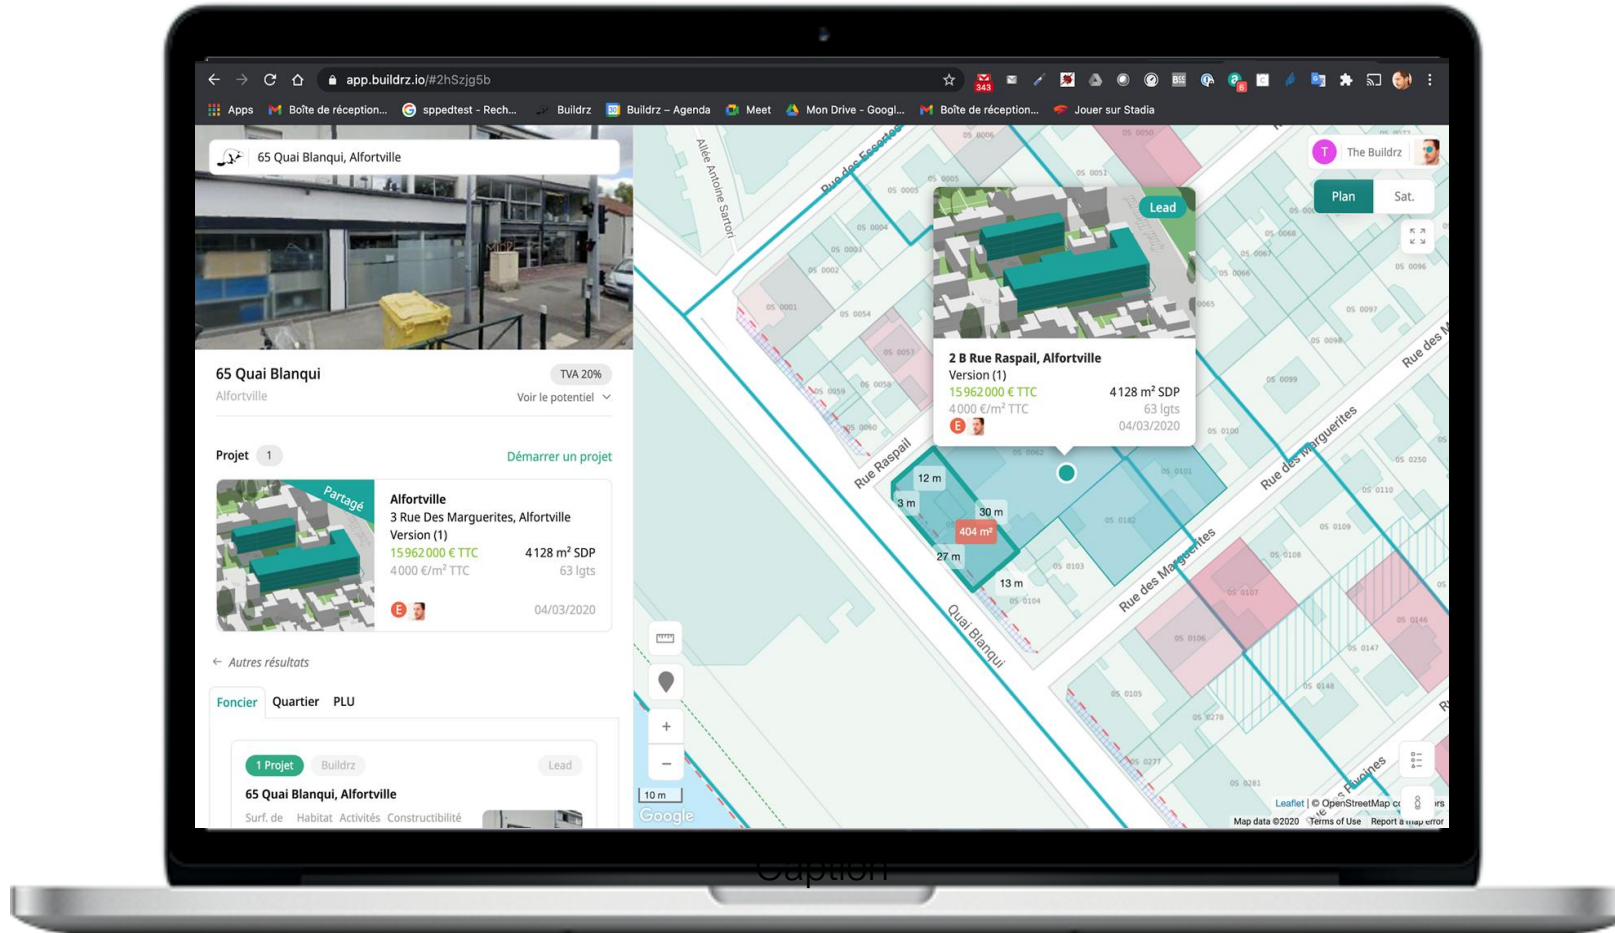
app.buildrz.io/#2hSzjg5b

343

Apps Boîte de réception... sppedtest - Rech... Buildrz Buildrz – Agenda Meet Mon Drive - Googl... Boîte de réception... Jouer sur Stadia

65 Quai Blanqui, Alfortville

65 Quai Blanqui
TVA 20%
Alfortville
Voir le potentiel

Projet 1
Démarrer un projet

Partagé
Alfortville
3 Rue Des Marguerites, Alfortville
Version (1)
15 962 000 € TTC
4128 m² SDP
4000 €/m² TTC
63 lgts
E
04/03/2020

← Autres résultats

Foncier Quartier PLU

1 Projet Buildrz Lead
65 Quai Blanqui, Alfortville
Surf. de Habitat Activités Constructibilité

T The Buildrz
Plan Sat.

Lead
2 B Rue Raspail, Alfortville
Version (1)
15 962 000 € TTC
4128 m² SDP
4000 €/m² TTC
63 lgts
E
04/03/2020

Allée Antoine Sartor
Rue des Écoles
Rue Raspail
Quai Blanqui
Rue des Marguerites
Rue des Marguerites
Rue des Marguerites
Rue des M
Rue des Pivoines

12 m
3 m
30 m
404 m²
27 m
13 m

05 0006 05 0050 05 0005 05 0051 05 0004 05 0003 05 0002 05 0001 05 0054 05 0053 05 0059 05 0058 05 0060 05 0062 05 0101 05 0102 05 0103 05 0104 05 0100 05 0099 05 0098 05 0097 05 0096 05 0068 05 0067 05 0066 05 0065 05 0250 05 0110 05 0109 05 0108 05 0107 05 0106 05 0105 05 0146 05 0147 05 0148 05 0278 05 0277 05 0281

+
−
10 m
Google
Leaflet | © OpenStreetMap c
Map data ©2020 Terms of Use Report a map error

Caption